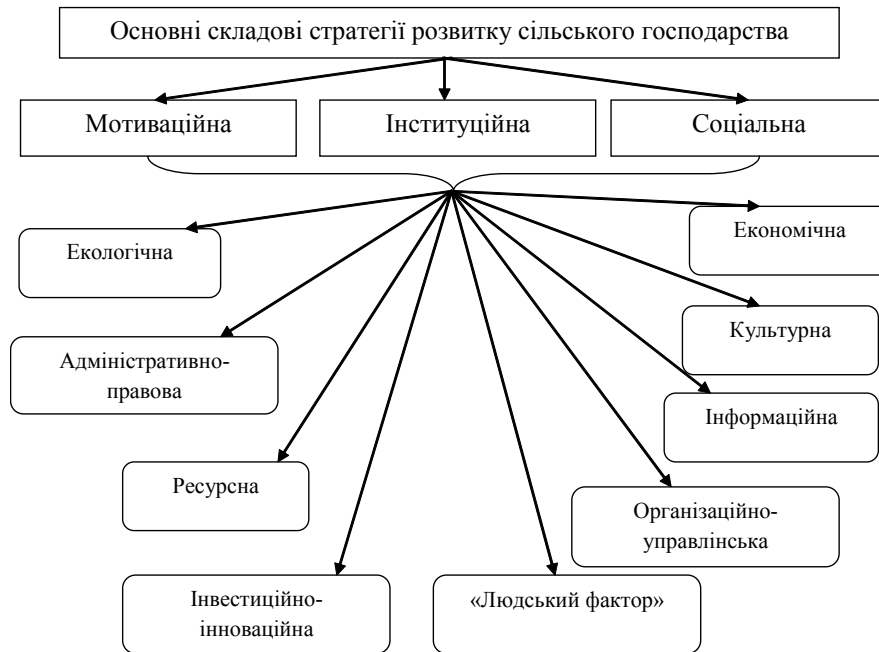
Основні складові стратегії розвитку сільського господарства

Мотиваційна

Інституційна

Соціальна

Екологічна

Економічна

Культурна

Адміністративно-правова

Інформаційна

Ресурсна

Організаційно-управлінська

Інвестиційно-інноваційна

«Людський фактор»